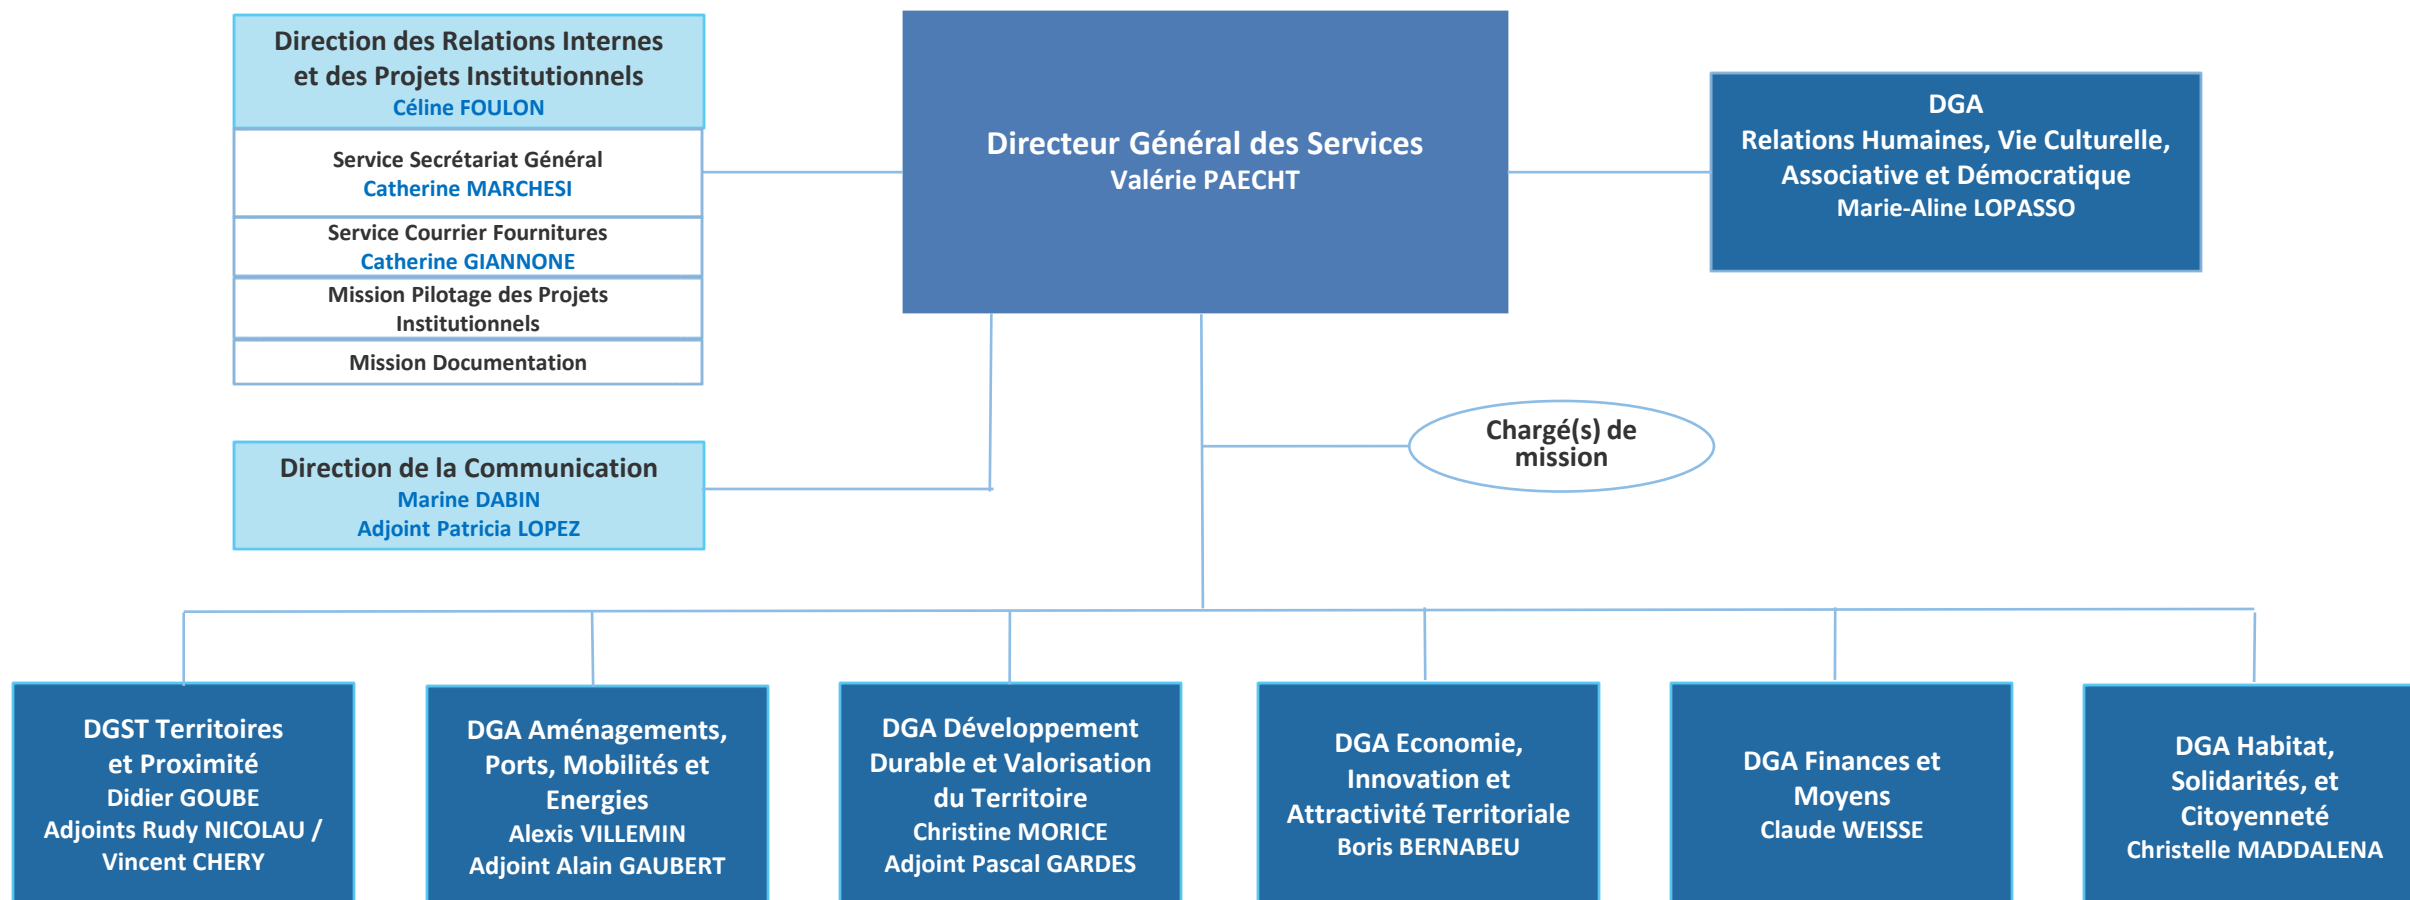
Direction des Relations Internes et des Projets Institutionnels
Céline FOULON

Service Secrétariat Général
Catherine MARCHESI

Service Courrier Fournitures
Catherine GIANNONE

Mission Pilotage des Projets Institutionnels

Mission Documentation

Directeur Général des Services
Valérie PAECHT

DGA
Relations Humaines, Vie Culturelle, Associative et Démocratique
Marie-Aline LOPASSO

Chargé(s) de mission

Direction de la Communication
Marine DABIN
Adjoint Patricia LOPEZ

DGST Territoires et Proximité
Didier GOUBE
Adjoints Rudy NICOLAU / Vincent CHERY

DGA Aménagements, Ports, Mobilités et Energies
Alexis VILLEMIN
Adjoint Alain GAUBERT

DGA Développement Durable et Valorisation du Territoire
Christine MORICE
Adjoint Pascal GARDES

DGA Economie, Innovation et Attractivité Territoriale
Boris BERNABEU

DGA Finances et Moyens
Claude WEISSE

DGA Habitat, Solidarités, et Citoyenneté
Christelle MADDALENA